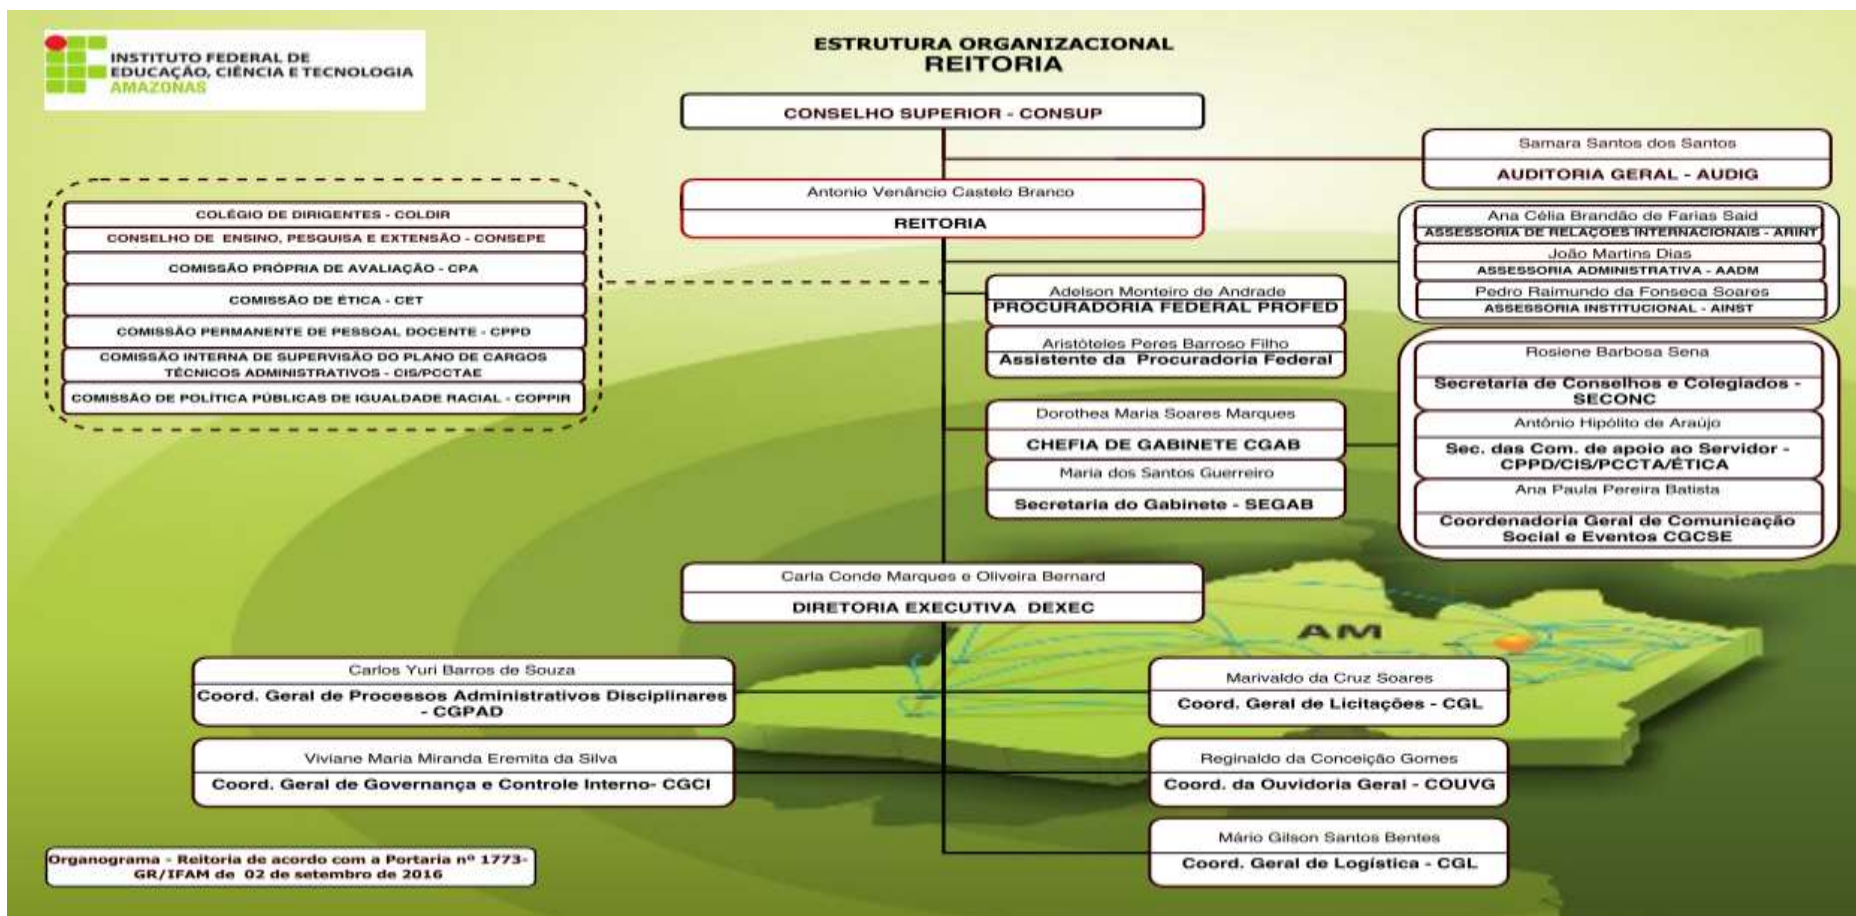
INSTITUTO FEDERAL DE
EDUCAÇÃO, CIÊNCIA E TECNOLOGIA
AMAZONAS

ESTRUTURA ORGANIZACIONAL
REITORIA

CONSELHO SUPERIOR - CONSUP

Samara Santos dos Santos
AUDITORIA GERAL - AUDIG

Antonio Venâncio Castelo Branco
REITORIA

COLÉGIO DE DIRIGENTES - COLDIR
CONSELHO DE ENSINO, PESQUISA E EXTENSÃO - CONSEPE
COMISSÃO PRÓPRIA DE AVALIAÇÃO - CPA
COMISSÃO DE ÉTICA - CET
COMISSÃO PERMANENTE DE PESSOAL DOCENTE - CPPD
COMISSÃO INTERNA DE SUPERVISÃO DO PLANO DE CARGOS TÉCNICOS ADMINISTRATIVOS - CIS/PCCTAE
COMISSÃO DE POLÍTICA PÚBLICAS DE IGUALDADE RACIAL - COPPIR

Ana Célia Brandão de Farias Said
ASSESSORIA DE RELAÇÕES INTERNACIONAIS - ARINT
João Martins Dias
ASSESSORIA ADMINISTRATIVA - AADM
Pedro Raimundo da Fonseca Soares
ASSESSORIA INSTITUCIONAL - AINST

Adelson Monteiro de Andrade
PROCURADORIA FEDERAL PROFED
Aristóteles Peres Barroso Filho
Assistente da Procuradoria Federal

Rosiene Barbosa Sena
Secretaria de Conselhos e Colegiados - SECONC
Antônio Hipólito de Araújo
Sec. das Com. de apoio ao Servidor - CPPD/CIS/PCCTA/ÉTICA
Ana Paula Pereira Batista
Coordenadoria Geral de Comunicação Social e Eventos CGCSE

Dorothea Maria Soares Marques
CHEFIA DE GABINETE CGAB
Maria dos Santos Guerreiro
Secretaria do Gabinete - SEGAB

Carla Conde Marques e Oliveira Bernard
DIRETORIA EXECUTIVA DEXEC

AM

Carlos Yuri Barros de Souza
Coord. Geral de Processos Administrativos Disciplinares - CGPAD

Marivaldo da Cruz Soares
Coord. Geral de Licitações - CGL

Viviane Maria Miranda Eremita da Silva
Coord. Geral de Governança e Controle Interno- CGCI

Reginaldo da Conceição Gomes
Coord. da Ouvidoria Geral - COUVG

Mário Gilson Santos Bentes
Coord. Geral de Logística - CGL

Organograma - Reitoria de acordo com a Portaria nº 1773-GR/IFAM de 02 de setembro de 2016